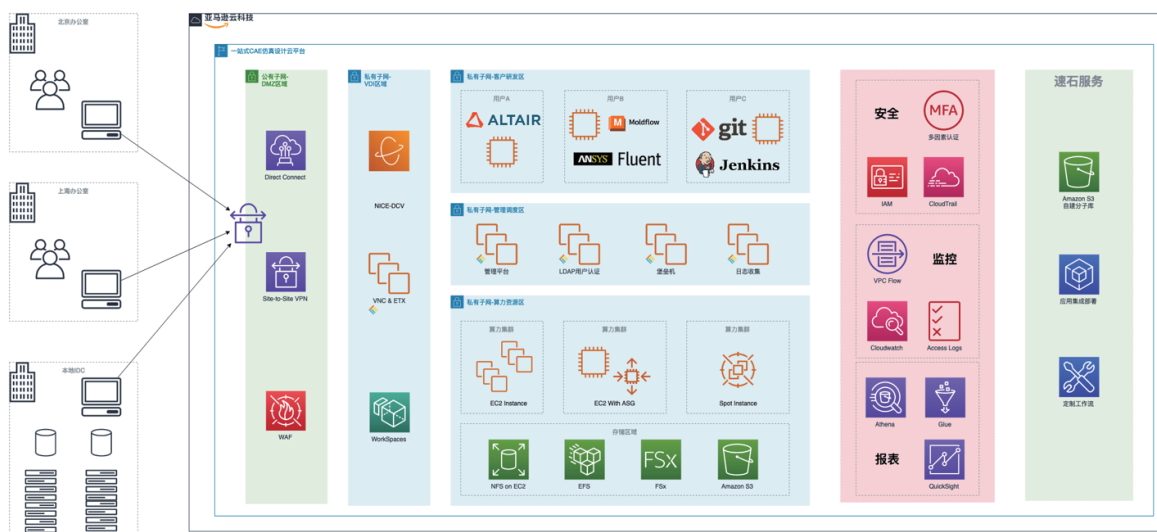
北京办公室

上海办公室

本地IDC

亚马逊云科技

一站式CAE仿真设计云平台

公有子网-DMZ区域

Direct Connect

Site-to-Site VPN

WAF

私有子网-VDI区域

NICE-DCV

VNC & ETX

WorkSpaces

私有子网-客户研发区

用户A

ALTAIR

用户B

Moldflow

ANSYS Fluent

用户C

git

Jenkins

私有子网-管理调度区

管理平台

LDAP用户认证

堡垒机

日志收集

私有子网-算力资源区

算力集群

EC2 Instance

算力集群

EC2 With ASG

算力集群

Spot Instance

存储区域

NFS on EC2

EFS

FSx

FSx

Amazon S3

安全

MFA

多因素认证

IAM

CloudTrail

VPC Flow

监控

Cloudwatch

Access Logs

Athena

Glue

报表

QuickSight

速石服务

Amazon S3
自建分子库

应用集成部署

定制工作流